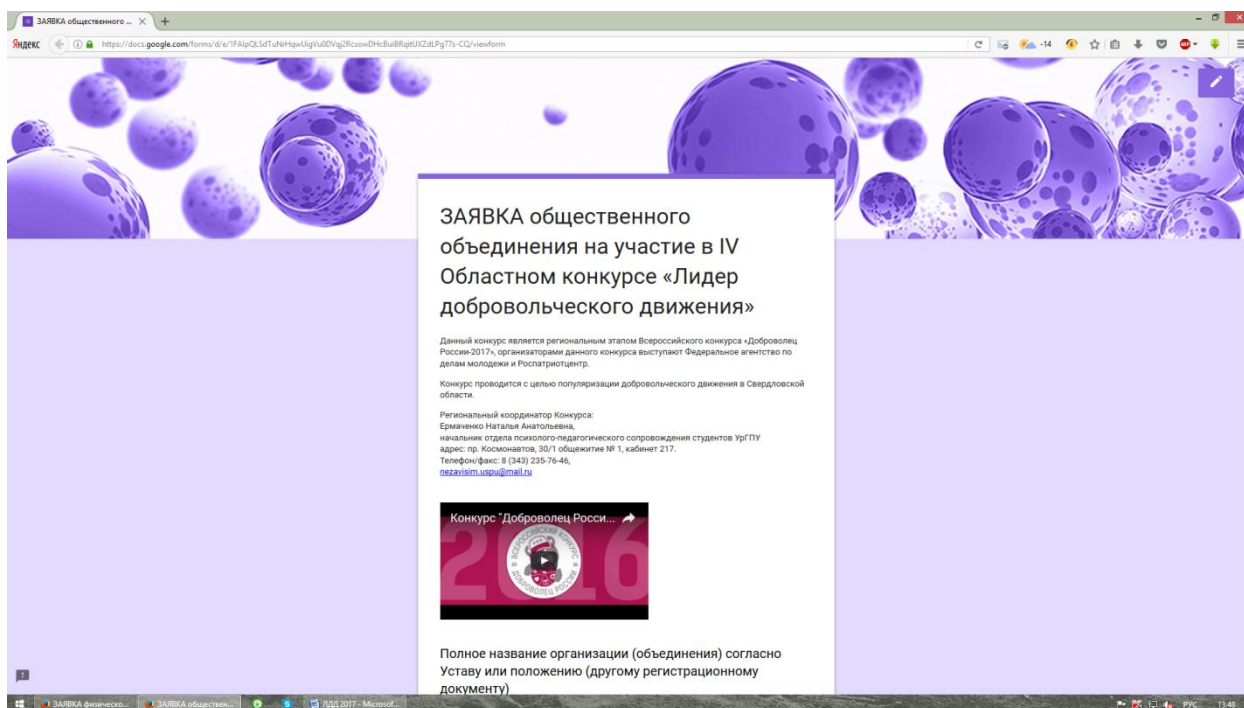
ЗАЯВКА общественного ... ×

Яндекс https://docs.google.com/forms/d/e/1FAIpQLSdTuNrHqwUigVu0DVqjZRcsowDHcBuiBRqitUXZdLPg77s-CQ/viewform

-14

ЗАЯВКА общественного объединения на участие в IV Областном конкурсе «Лидер добровольческого движения»

Данный конкурс является региональным этапом Всероссийского конкурса «Доброволец России-2017», организаторами данного конкурса выступают Федеральное агентство по делам молодежи и Роспатриотцентр.

Конкурс проводится с целью популяризации добровольческого движения в Свердловской области.

Региональный координатор Конкурса:
Ермаченко Наталья Анатольевна,
начальник отдела психолого-педагогического сопровождения студентов УрГПУ
адрес: пр. Космонавтов, 30/1 общежитие № 1, кабинет 217.
Телефон/факс: 8 (343) 235-76-46,
nezavisim.uspu@mail.ru

Конкурс "Доброволец Росси...

2016

ВСЕРОССИЙСКИЙ КОНКУРС ДОБРОВОЛЕЦ РОССИИ

Полное название организации (объединения) согласно Уставу или положению (другому регистрационному документу)

ЗАЯВКА физическо... ЗАЯВКА общественн... ЛДД 2017 - Microsof... РУС 13:48